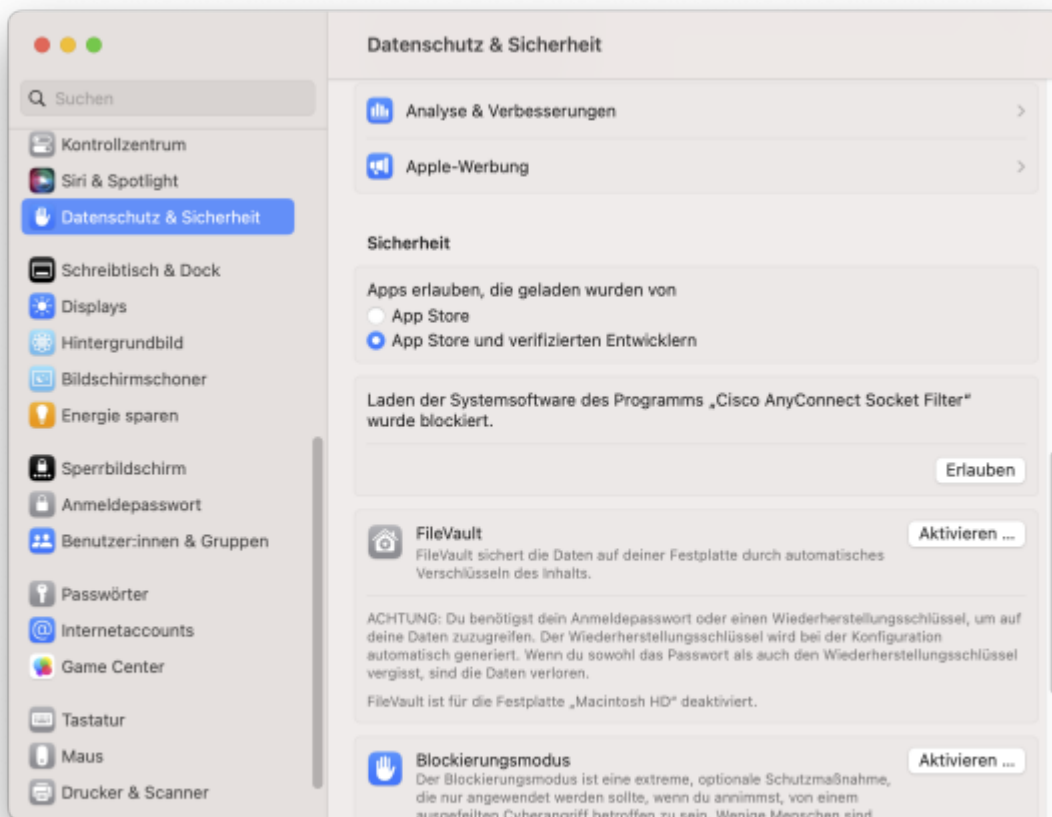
Suchen

Kontrollzentrum
Siri & Spotlight
Datenschutz & Sicherheit

Schreibtisch & Dock
Displays
Hintergrundbild
Bildschirmschoner
Energie sparen

Sperrbildschirm
Anmeldepasswort
Benutzer:innen & Gruppen

Passwörter
Internetaccounts
Game Center

Tastatur
Maus
Drucker & Scanner

Datenschutz & Sicherheit

Analyse & Verbesserungen

Apple-Werbung

Sicherheit

Apps erlauben, die geladen wurden von
App Store
App Store und verifizierten Entwicklern

Laden der Systemsoftware des Programms „Cisco AnyConnect Socket Filter" wurde blockiert.

Erlauben

FileVault
FileVault sichert die Daten auf deiner Festplatte durch automatisches Verschlüsseln des Inhalts.

Aktivieren ...

ACHTUNG: Du benötigst dein Anmeldepasswort oder einen Wiederherstellungsschlüssel, um auf deine Daten zuzugreifen. Der Wiederherstellungsschlüssel wird bei der Konfiguration automatisch generiert. Wenn du sowohl das Passwort als auch den Wiederherstellungsschlüssel vergisst, sind die Daten verloren.

FileVault ist für die Festplatte „Macintosh HD" deaktiviert.

Blockierungsmodus
Der Blockierungsmodus ist eine extreme, optionale Schutzmaßnahme, die nur angewendet werden sollte, wenn du annimmst, von einem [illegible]

Aktivieren ...